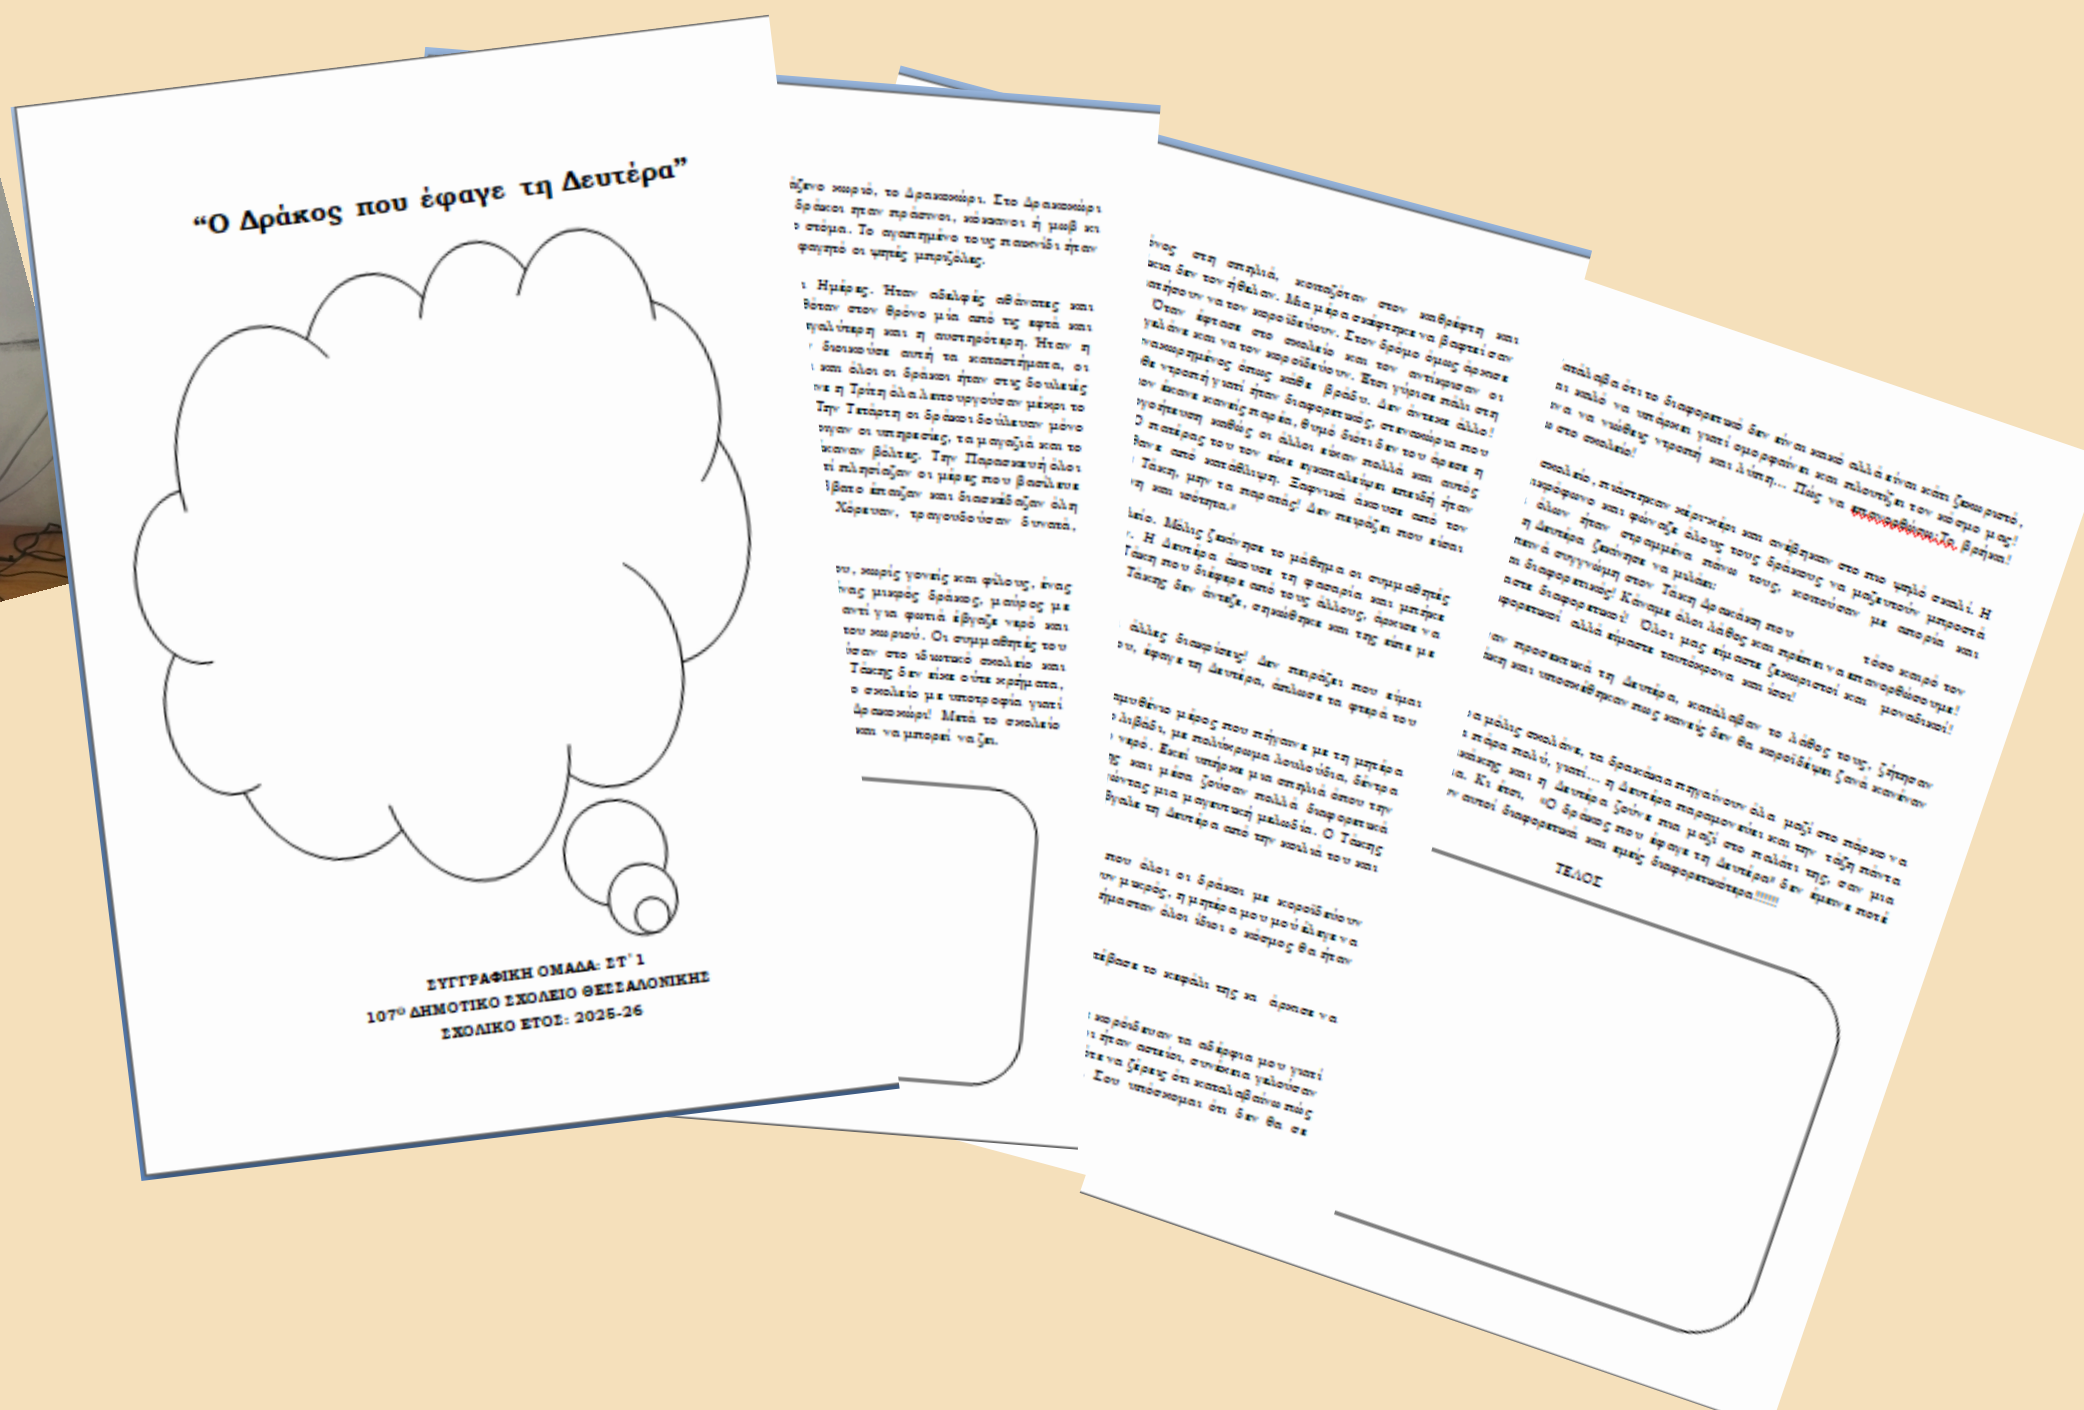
"Ο Δράκος που έφαγε τη Δευτέρα"

ΣΥΓΓΡΑΦΙΚΗ ΟΜΑΔΑ: ΣΤ΄1
107Ο ΔΗΜΟΤΙΚΟ ΣΧΟΛΕΙΟ ΘΕΣΣΑΛΟΝΙΚΗΣ
ΣΧΟΛΙΚΟ ΕΤΟΣ: 2025-26

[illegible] χωριό, το Δρακοχώρι. Στο Δρακοχώρι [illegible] δράκοι ήταν πράσινοι, κόκκινοι ή μωβ και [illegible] στόμα. Το αγαπημένο τους παιχνίδι ήταν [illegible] φαγητό οι ψητές μπριζόλες.

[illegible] Ημέρες. Ήταν αδελφές αθάνατες και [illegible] στον θρόνο μία από τις επτά και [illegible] και η αυστηρότερη. Ήταν η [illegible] διοικούσε αυτή τα καταστήματα, οι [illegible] και όλοι οι δράκοι ήταν στις δουλειές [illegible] η Τρίτη όλα λειτουργούσαν μέχρι το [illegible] Την Τετάρτη οι δράκοι δούλευαν μόνο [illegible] οι υπηρεσίες, τα μαγαζιά και το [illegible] βόλτες. Την Παρασκευή όλοι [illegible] οι μέρες που βασίλευε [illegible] έπαιζαν και διασκέδαζαν όλη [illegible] Χόρευαν, τραγουδούσαν δυνατά,

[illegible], χωρίς γονείς και φίλους, ένας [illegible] μικρός δράκος, μαύρος με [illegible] αντί για φωτιά έβγαζε νερό και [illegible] του χωριού. Οι συμμαθητές του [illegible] στο ιδιωτικό σχολείο και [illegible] Τάκης δεν είχε ούτε χρήματα, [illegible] σχολείο με υποτροφία γιατί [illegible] Δρακοχώρι! Μετά το σχολείο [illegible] και να μπορεί να ζει.

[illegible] στη σπηλιά, κοιτάζοντας στον καθρέφτη και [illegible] δεν τον ήθελαν. Μια μέρα σκέφτηκε να βαρτεί σαν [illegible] να τον κοροϊδεύουν. Στον δρόμο όμως όμως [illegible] Όταν έφτασε στο σχολείο και τον αντίκρισαν οι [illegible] και να τον κοροϊδεύουν. Έτσι γύρισε πάλι στη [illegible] όπως κάθε βράδυ. Δεν άντεχε άλλο! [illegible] γιατί ήταν διαφορετικός, στενοχώρια που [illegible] κανείς παρέα, θυμό διότι δεν του άρεσε η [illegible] καθώς οι άλλοι είχαν πολλά και αυτός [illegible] του τον είχε εγκαταλείψει επειδή ήταν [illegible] από κατάθλιψη. Ξαφνικά άκουσε από τον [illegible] Τάκη, μην τα παρατάς! Δεν πειράζει που είσαι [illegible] και ισότητα.»

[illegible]. Μόλις ξεκίνησε το μάθημα οι συμμαθητές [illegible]. Η Δευτέρα άκουσε τη φασαρία και μπήκε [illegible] Τάκη που διέφερε από τους άλλους, άρχισε να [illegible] Τάκης δεν άντεξε, σηκώθηκε και της είπε με

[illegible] άλλες διαφορές! Δεν πειράζει που είμαι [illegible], έφαγε τη Δευτέρα, άπλωσε τα φτερά του

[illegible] μυστικό μέρος που πήγαινε με τη μητέρα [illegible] λιβάδι, με πολύχρωμα λουλούδια, δέντρα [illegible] νερό. Εκεί υπήρχε μια σπηλιά, όπου την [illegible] και μέσα ζούσαν πολλά διαφορετικά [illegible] μια μαγευτική μελωδία. Ο Τάκης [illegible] έβγαλε τη Δευτέρα από την κοιλιά του και

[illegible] που όλοι οι δράκοι με κοροϊδεύουν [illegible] μικρός, η μητέρα μου μου έλεγε να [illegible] ήμασταν όλοι ίδιοι ο κόσμος θα ήταν

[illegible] το κεφάλι της κι άρχισε να

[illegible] κοροϊδεύαν τα αδέρφια μου γιατί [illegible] ήταν ασπρόι, συνέχεια γκρίνιαζαν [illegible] να ξέρεις ότι καταλαβαίνω πώς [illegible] Σου υπόσχομαι ότι δεν θα σε

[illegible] κατάλαβα ότι το διαφορετικό δεν είναι κακό αλλά είναι κάτι ξεχωριστό, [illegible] καλό να υπάρχει γιατί ομορφαίνει και πλουτίζει τον κόσμο μας! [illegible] να νιώθεις ντροπή και λύπη... Πώς να επανορθώσω; Βοήθα! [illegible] στο σχολείο!

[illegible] σχολείο, πιάστηκαν χέρι-χέρι και ανέβηκαν στο πιο ψηλό σκαλί. Η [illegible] και φώναξε όλους τους δράκους να μαζευτούν μπροστά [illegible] όλοι ήταν στραμμένα πάνω τους, κοιτούσαν με απορία και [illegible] η Δευτέρα ξεκίνησε να μιλάει: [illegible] συγγνώμη στον Τάκη δράκο μου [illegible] τόσο καιρό τον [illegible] διαφορετικός! Κάναμε όλοι λάθος και πρέπει να επανορθώσουμε! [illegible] διαφορετικοί! Όλοι μας είμαστε ξεχωριστοί και μοναδικοί! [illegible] αλλά είμαστε πανέμορφοι και ίσοι!

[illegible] προσεκτικά τη Δευτέρα, κατάλαβαν το λάθος τους, ζήτησαν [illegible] και υποσχέθηκαν πως κανείς δεν θα κοροϊδέψει ξανά κανέναν

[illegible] μόλις σχόλασε, τα δρακάκια πηγαίνουν όλα μαζί στο πάρκο να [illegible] πάρα πολύ, γιατί... η Δευτέρα παρακολουθεί και την τάξη πάντα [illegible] και η Δευτέρα ζούνε πια μαζί στο παλάτι της, σαν μια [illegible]. Κι έτσι, «Ο δράκος που έφαγε τη Δευτέρα» δεν ήταν ποτέ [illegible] αυτοί διαφορετικοί και εμείς διαφορετικότερα!!!!!

ΤΕΛΟΣ